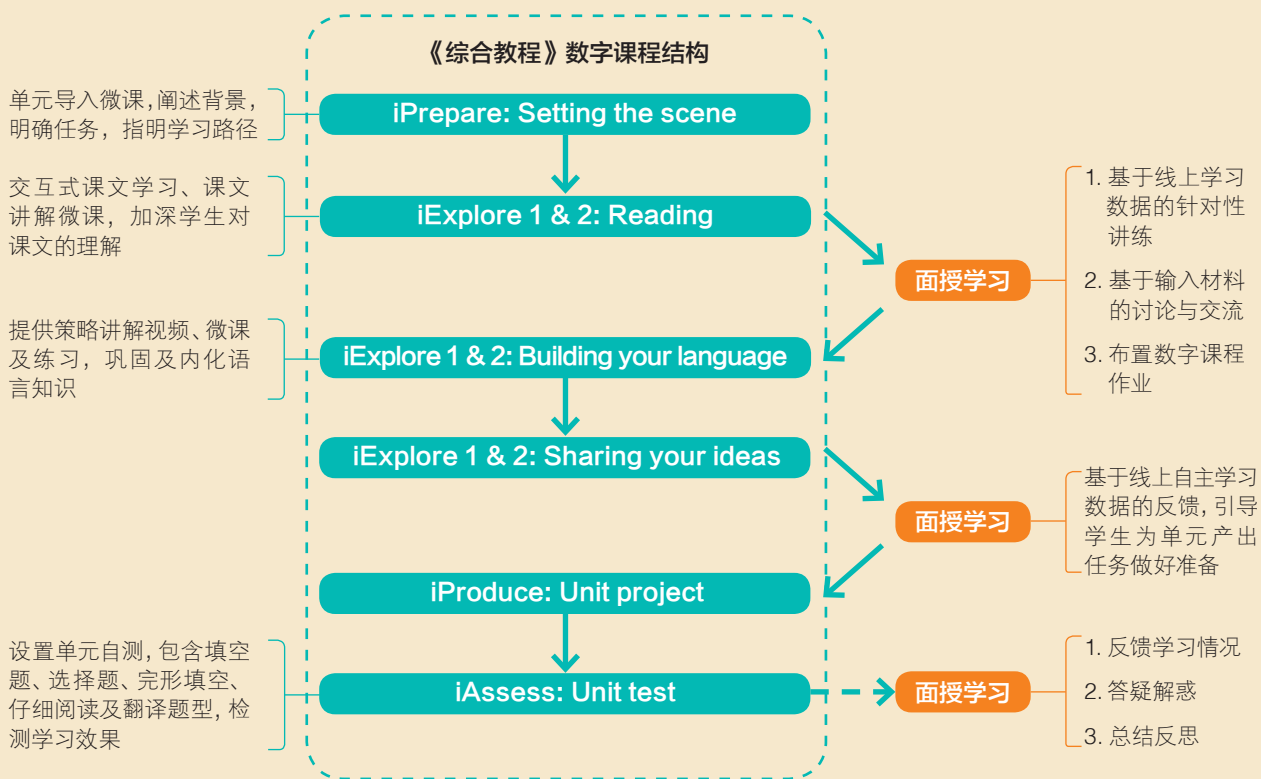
《综合教程》数字课程结构

单元导入微课,阐述背景,明确任务,指明学习路径

iPrepare: Setting the scene

交互式课文学习、课文讲解微课,加深学生对课文的理解

iExplore 1 & 2: Reading

面授学习

1. 基于线上学习数据的针对性讲练

2. 基于输入材料的讨论与交流

3. 布置数字课程作业

提供策略讲解视频、微课及练习,巩固及内化语言知识

iExplore 1 & 2: Building your language

iExplore 1 & 2: Sharing your ideas

面授学习

基于线上自主学习数据的反馈,引导学生为单元产出任务做好准备

iProduce: Unit project

设置单元自测,包含填空题、选择题、完形填空、仔细阅读及翻译题型,检测学习效果

iAssess: Unit test

面授学习

1. 反馈学习情况

2. 答疑解惑

3. 总结反思